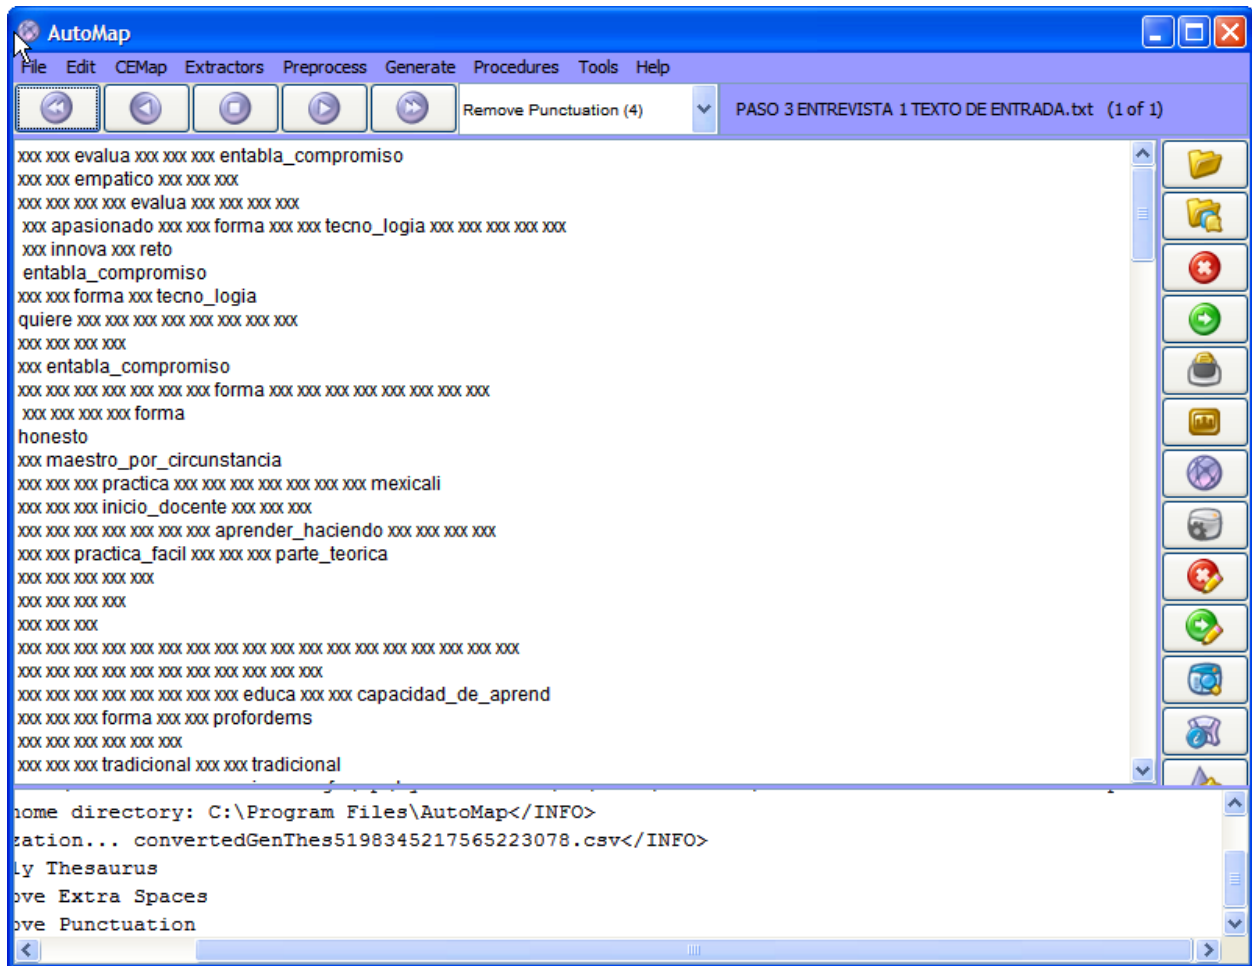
AutoMap

File Edit CEMap Extractors Preprocess Generate Procedures Tools Help

Remove Punctuation (4)

PASO 3 ENTREVISTA 1 TEXTO DE ENTRADA.txt (1 of 1)

xxx xxx evalua xxx xxx xxx entabla_compromiso
xxx xxx empatico xxx xxx xxx
xxx xxx xxx xxx evalua xxx xxx xxx xxx
xxx apasionado xxx xxx forma xxx xxx tecno_logia xxx xxx xxx xxx xxx
xxx innova xxx reto
entabla_compromiso
xxx xxx forma xxx tecno_logia
quiere xxx xxx xxx xxx xxx xxx xxx xxx
xxx xxx xxx xxx
xxx entabla_compromiso
xxx xxx xxx xxx xxx xxx xxx forma xxx xxx xxx xxx xxx xxx xxx xxx
xxx xxx xxx xxx forma
honesto
xxx maestro_por_circunstancia
xxx xxx xxx practica xxx xxx xxx xxx xxx xxx xxx mexicali
xxx xxx xxx inicio_docente xxx xxx xxx
xxx xxx xxx xxx xxx xxx xxx aprender_haciendo xxx xxx xxx xxx
xxx xxx practica_facil xxx xxx xxx parte_teorica
xxx xxx xxx xxx xxx
xxx xxx xxx xxx
xxx xxx xxx
xxx xxx xxx xxx xxx xxx xxx xxx xxx xxx xxx xxx xxx xxx xxx xxx xxx xxx
xxx xxx xxx xxx xxx xxx xxx xxx xxx xxx xxx
xxx xxx xxx xxx xxx xxx xxx xxx educa xxx xxx capacidad_de_aprend
xxx xxx xxx forma xxx xxx profordems
xxx xxx xxx xxx xxx xxx
xxx xxx xxx tradicional xxx xxx tradicional

ome directory: C:\Program Files\AutoMap</INFO>
zation... convertedGenThes5198345217565223078.csv</INFO>
ly Thesaurus
ove Extra Spaces
ove Punctuation